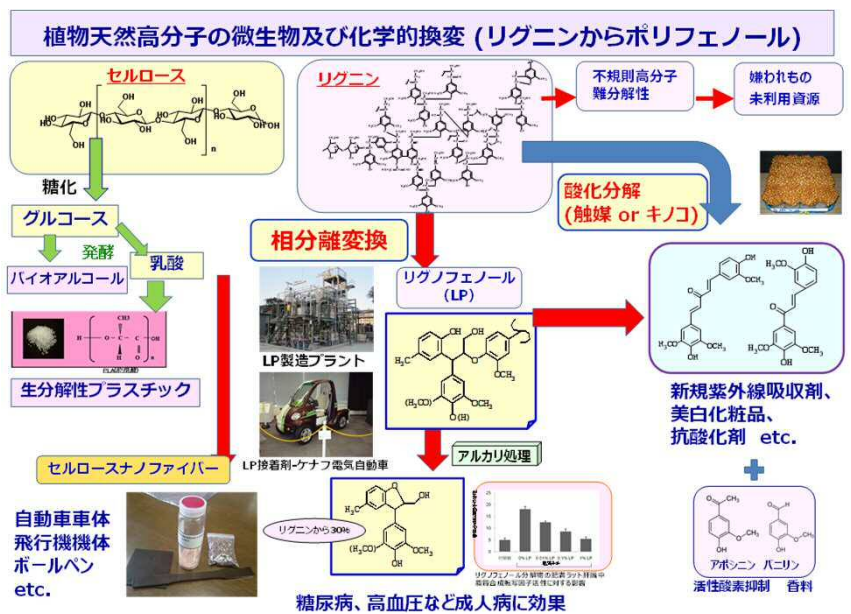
植物天然高分子の微生物及び化学的換変 (リグニンからポリフェノール)

セルロース

HO OH OH OH OH HO OH O OH OH n

糖化

グルコース

発酵

乳酸

バイオアルコール

H CH3 C C OH H O n

生分解性プラスチック

リグニン

不規則高分子
難分解性

嫌われもの
未利用資源

酸化分解
(触媒 or キノコ)

相分離変換

リグノフェノール
(LP)

LP製造プラント

LP接着剤-ケナフ電気自動車

セルロースナノファイバー

アルカリ処理

リグニンから30%

OH H3C OH OCH3 (H3CO) OH OCH3

H3C OH (H3CO) OH OCH3

OH H3CO OH OCH3 OCH3

新規紫外線吸収剤、
美白化粧品、
抗酸化剤 etc.

アポシニン バニリン
活性酸素抑制 香料

自動車車体
飛行機機体
ボールペン
etc.

糖尿病、高血圧など成人病に効果